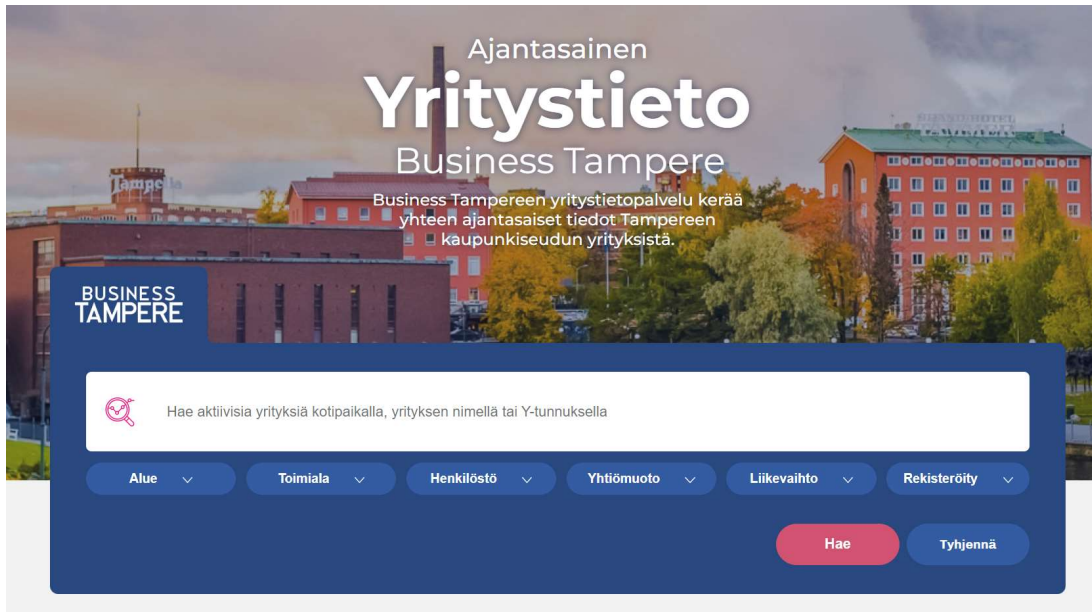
Ajantasainen
Yritystieto
Business Tampere

Business Tampereen yritystietopalvelu kerää yhteen ajantasaiset tiedot Tampereen kaupunkiseudun yrityksistä.

Tampella

BUSINESS TAMPERE

Hae aktiivisia yrityksiä kotipaikalla, yrityksen nimellä tai Y-tunnuksella

Alue
Toimiala
Henkilöstö
Yhtiömuoto
Liikevaihto
Rekisteröity

Hae
Tyhjennä